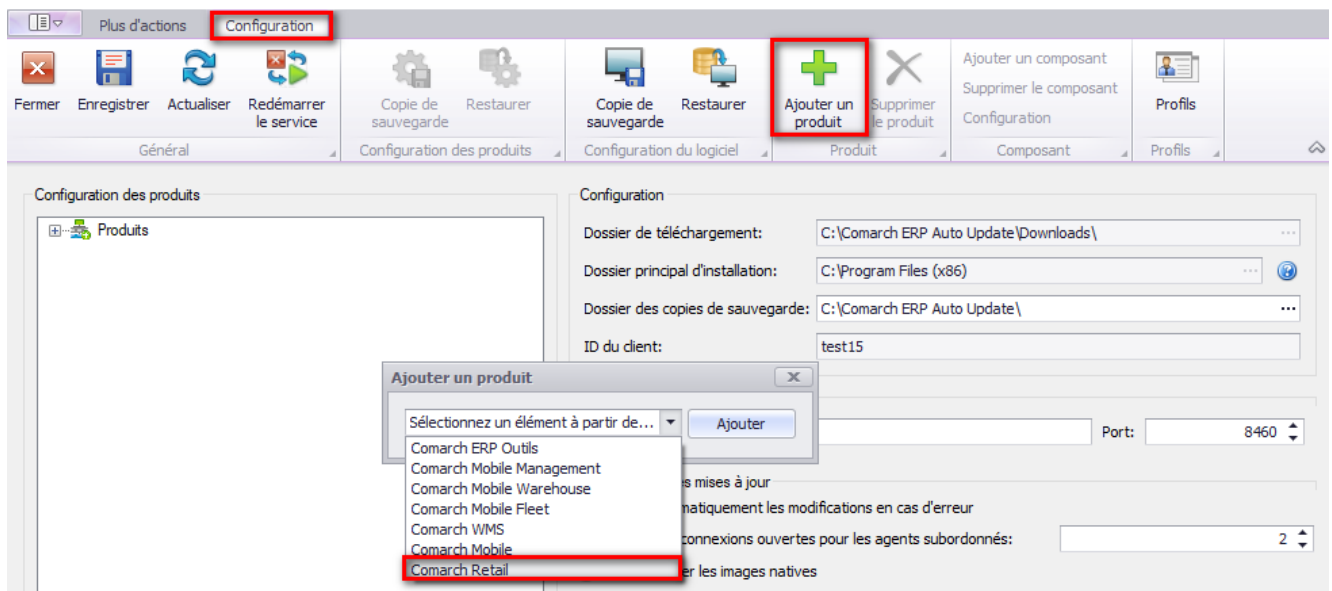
Plus d'actions Configuration

Fermer Enregistrer Actualiser Redémarrer le service
Général

Copie de sauvegarde Restaurer
Configuration des produits

Copie de sauvegarde Restaurer
Configuration du logiciel

Ajouter un produit Supprimer le produit
Produit

Ajouter un composant
Supprimer le composant
Configuration
Composant

Profils
Profils

Configuration des produits

Produits

Configuration

Dossier de téléchargement: C:\Comarch ERP Auto Update\Downloads\

Dossier principal d'installation: C:\Program Files (x86)

Dossier des copies de sauvegarde: C:\Comarch ERP Auto Update\

ID du client: test15

Ajouter un produit

Sélectionnez un élément à partir de... Ajouter

Comarch ERP Outils
Comarch Mobile Management
Comarch Mobile Warehouse
Comarch Mobile Fleet
Comarch WMS
Comarch Mobile
Comarch Retail

Port: 8460

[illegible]s mises à jour
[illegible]matiquement les modifications en cas d'erreur
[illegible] connexions ouvertes pour les agents subordonnés: 2
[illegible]er les images natives